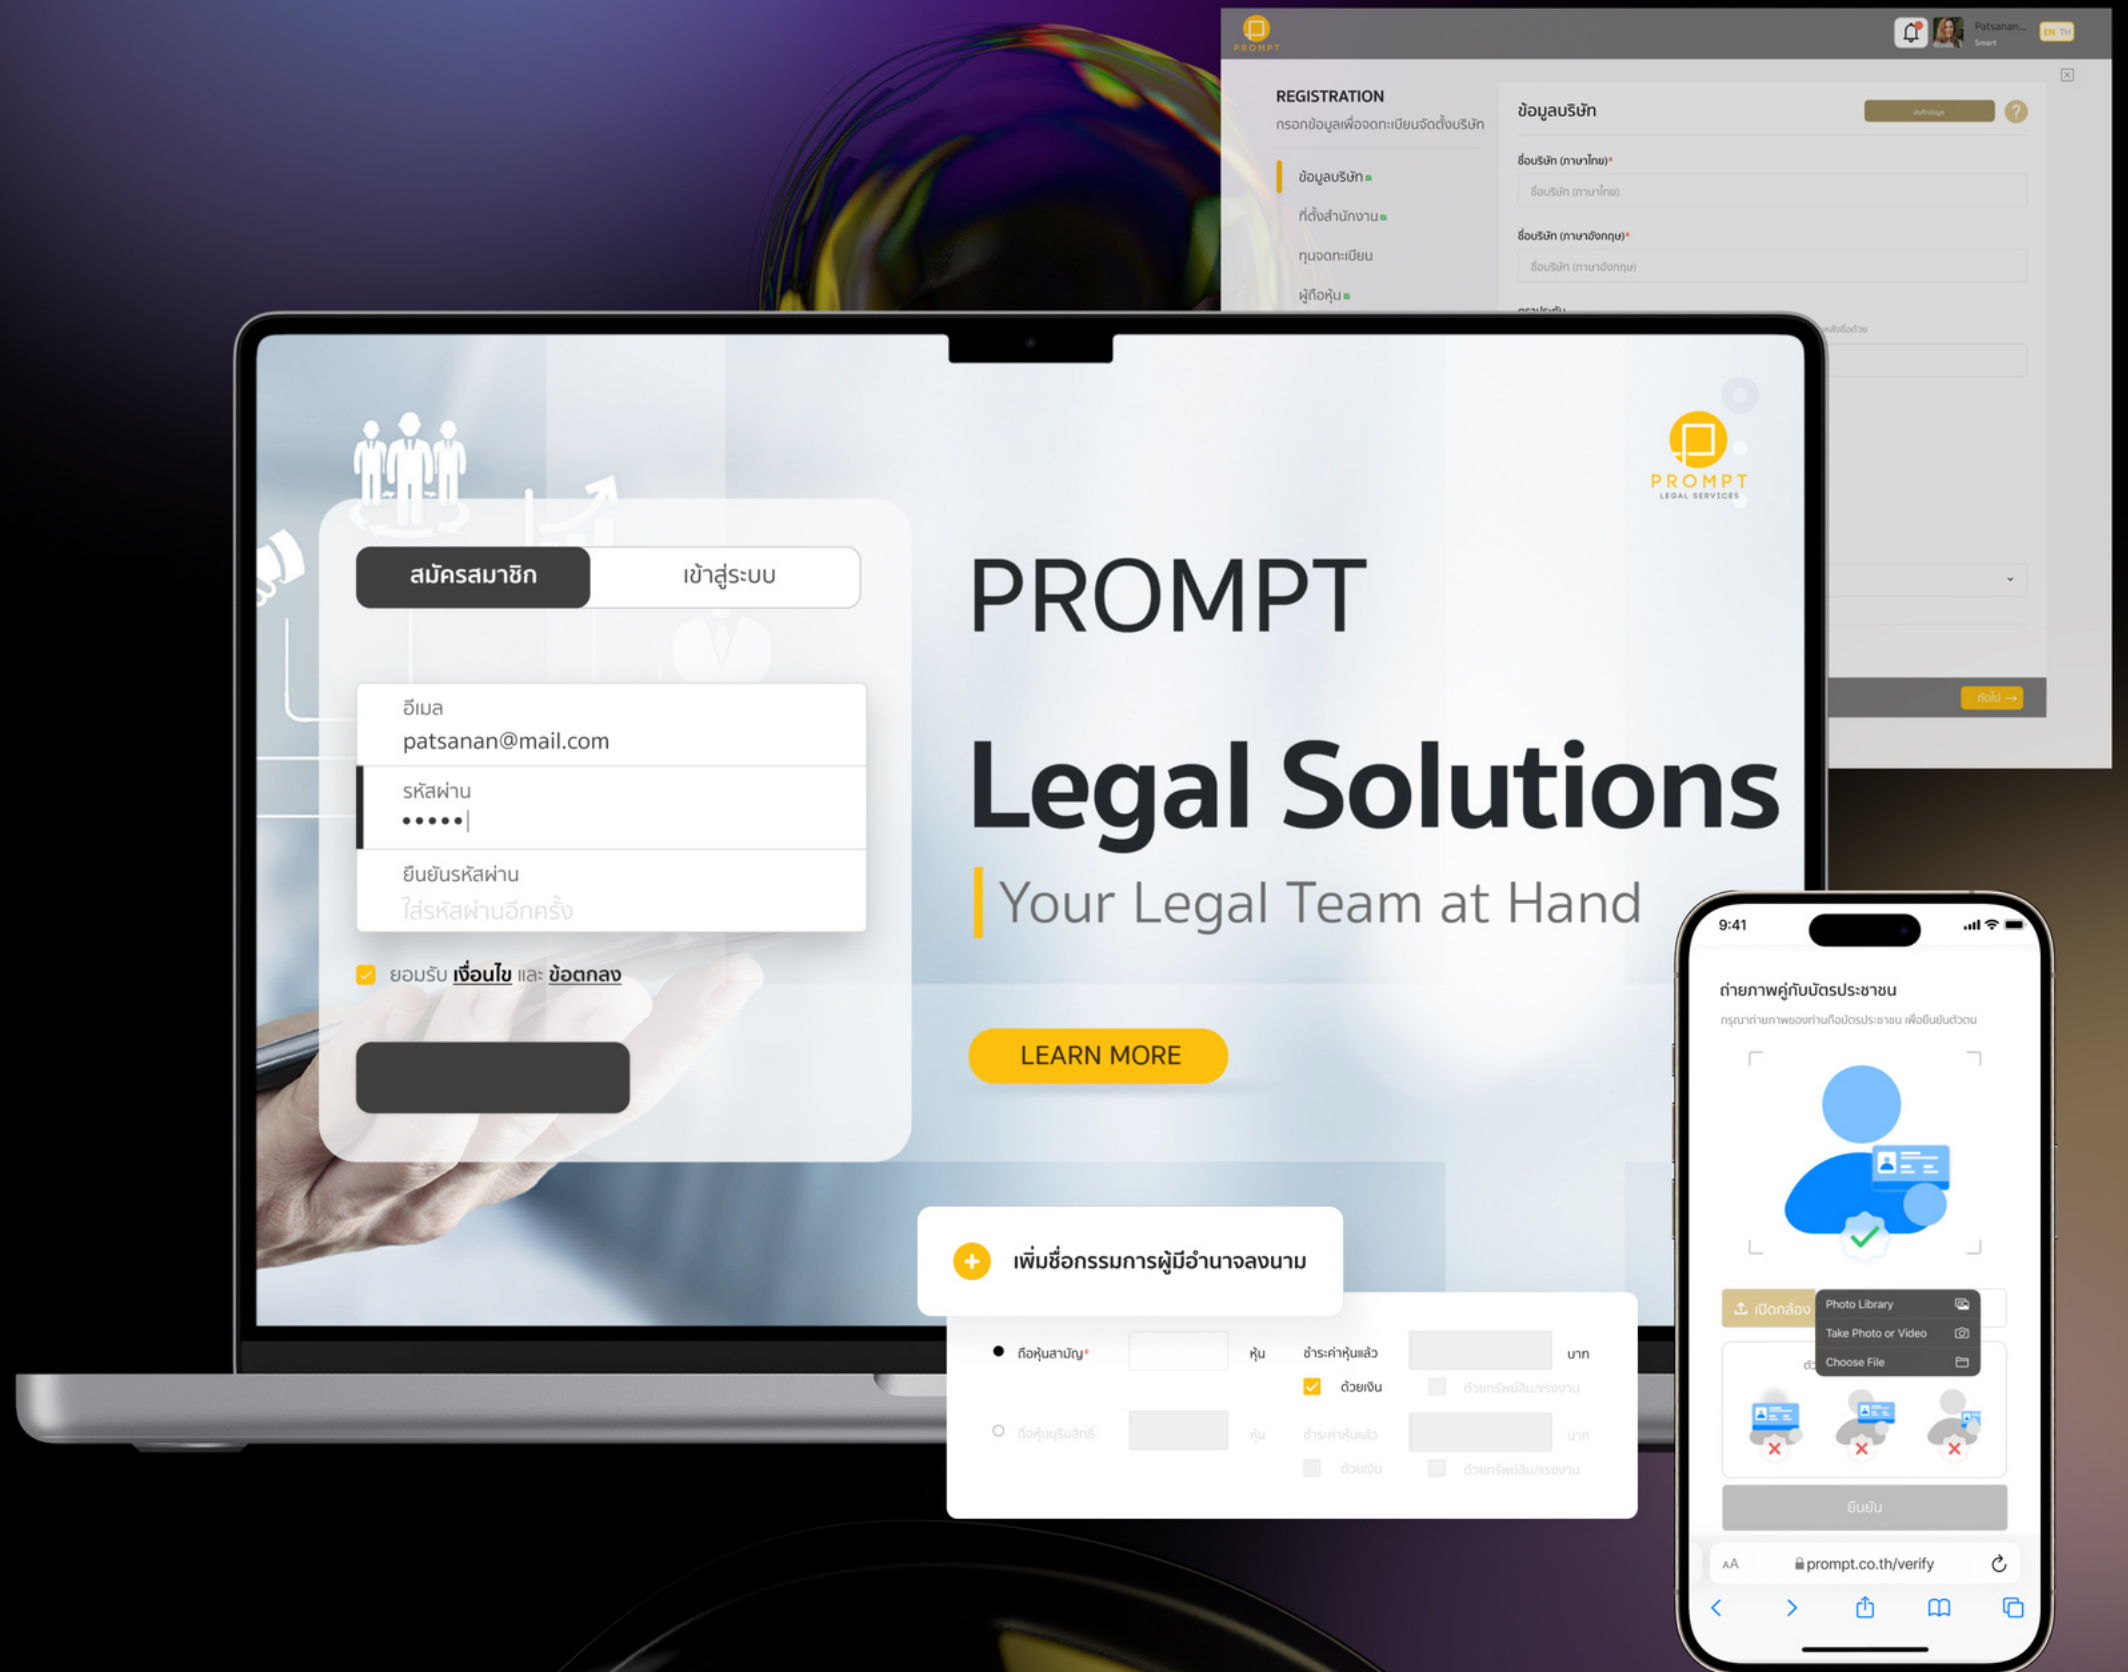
PROMPT
Patsanan... Smart
EN TH

REGISTRATION
กรอกข้อมูลเพื่อจดทะเบียนจัดตั้งบริษัท

ข้อมูลบริษัท
ที่ตั้งสำนักงาน
ทุนจดทะเบียน
ผู้ถือหุ้น

ข้อมูลบริษัท
ชื่อบริษัท (ภาษาไทย)*
ชื่อบริษัท (ภาษาไทย)
ชื่อบริษัท (ภาษาอังกฤษ)*
ชื่อบริษัท (ภาษาอังกฤษ)

ต่อไป →

สมัครสมาชิก
เข้าสู่ระบบ

อีเมล
patsanan@mail.com
รหัสผ่าน
•••••
ยืนยันรหัสผ่าน
ใส่รหัสผ่านอีกครั้ง

ยอมรับ เงื่อนไข และ ข้อตกลง

PROMPT
LEGAL SERVICES

PROMPT

Legal Solutions

Your Legal Team at Hand

LEARN MORE

เพิ่มชื่อกรรมการผู้มีอำนาจลงนาม

| ถือหุ้นสามัญ* | | หุ้น | ชำระค่าหุ้นแล้ว | | บาท |
|---|---|---|---|---|---|
| | | | ด้วยเงิน | ด้วยทรัพย์สิน/แรงงาน | |
| ถือหุ้นบุริมสิทธิ์ | | หุ้น | ชำระค่าหุ้นแล้ว | | บาท |
| | | | ด้วยเงิน | ด้วยทรัพย์สิน/แรงงาน | |

9:41

ถ่ายภาพคู่กับบัตรประชาชน
กรุณาถ่ายภาพของท่านถือบัตรประชาชน เพื่อยืนยันตัวตน

เปิดกล้อง
Photo Library
Take Photo or Video
Choose File

ยืนยัน

AA
prompt.co.th/verify